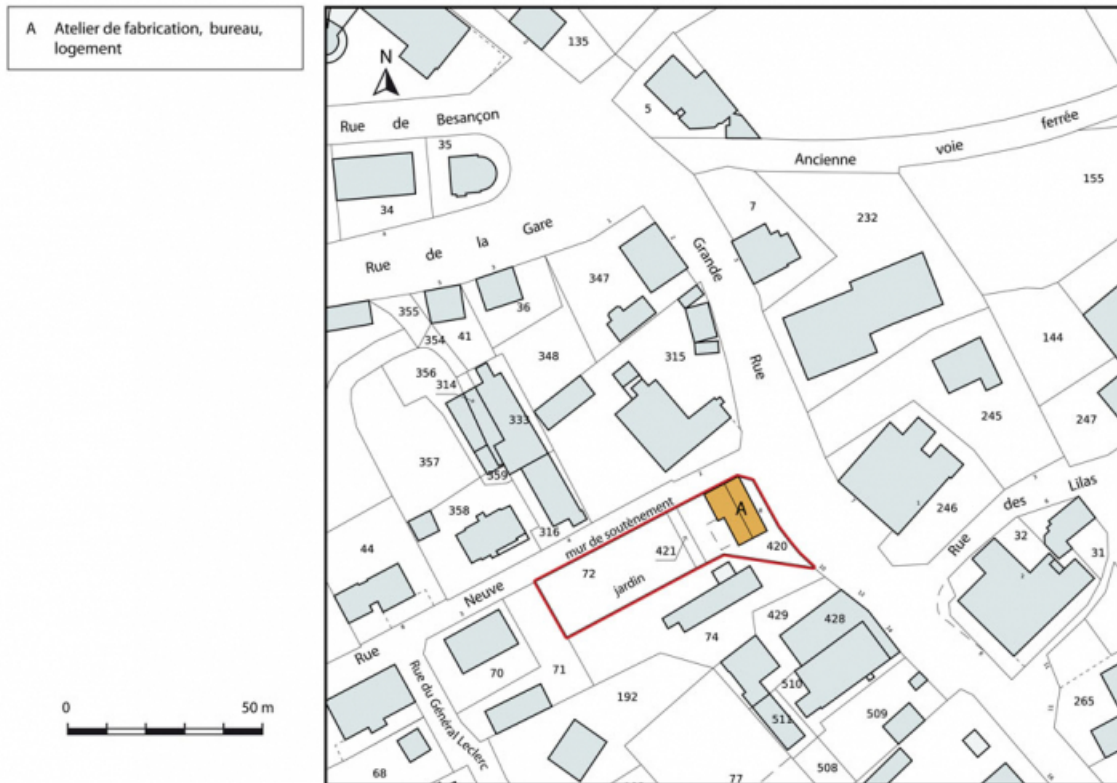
A Atelier de fabrication, bureau, logement

0 50 m

N

135

5

Rue de Besançon

35

Ancienne voie ferrée

155

34

7

232

Rue de la Gare

Grande Rue

347

355

36

41

144

354

348

315

356

314

245

247

333

357

359

A

246

Rue des Lilas

358

mur de soutènement

316

420

32

44

421

31

72

jardin

Rue Neuve

429

428

74

Rue du Général Leclerc

70

71

510

192

509

511

265

68

508

77